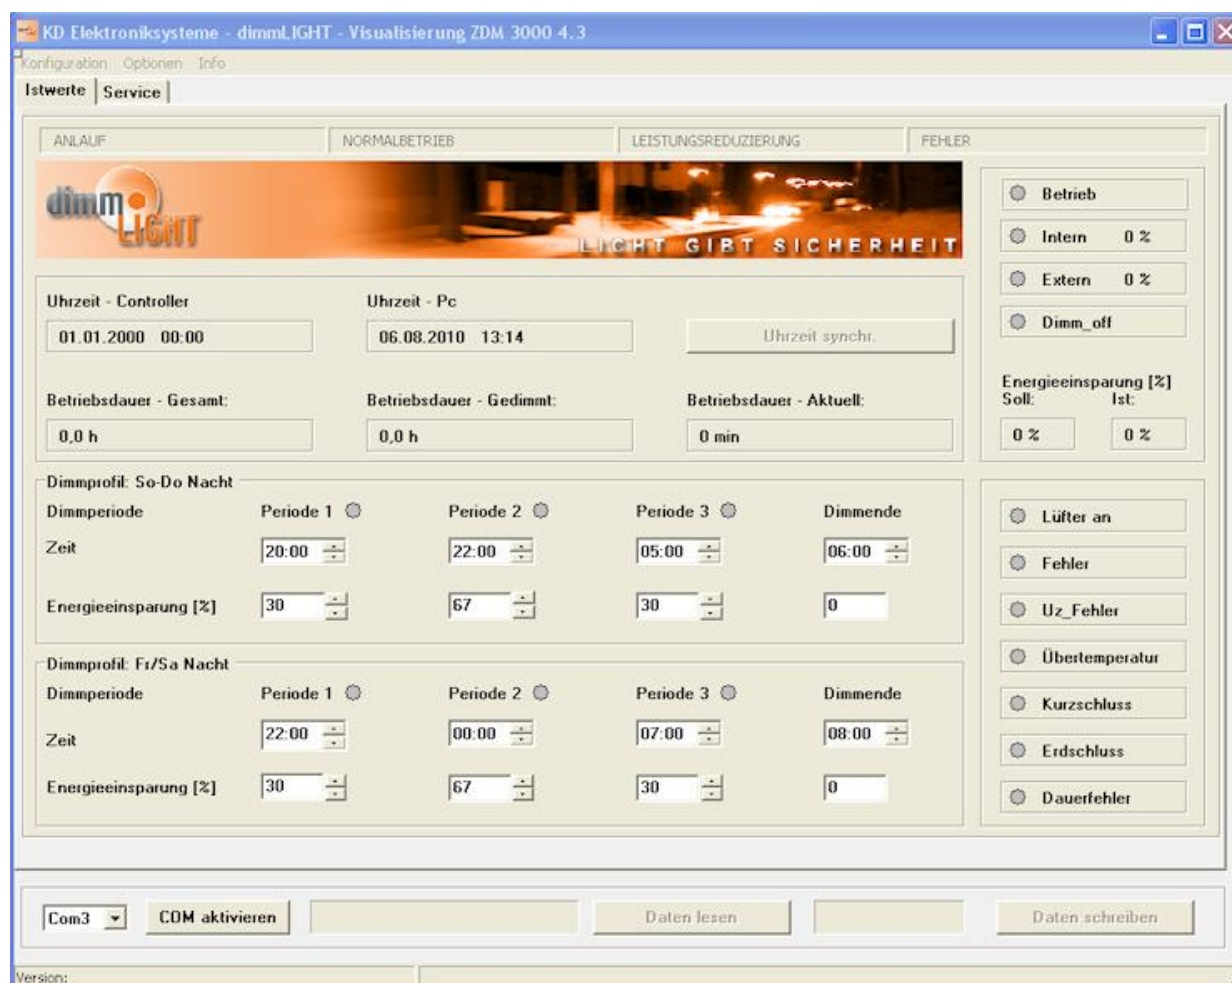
KD Elektroniksysteme - dimmLIGHT - Visualisierung ZDM 3000 4.3

Konfiguration Optionen Info

Istwerte | Service

ANLAUF | NORMALBETRIEB | LEISTUNGSREDUZIERUNG | FEHLER

dimm LIGHT

LICHT GIBT SICHERHEIT

Betrieb

Intern 0 %

Extern 0 %

Dimm_off

Uhrzeit - Controller
01.01.2000 00:00

Uhrzeit - Pc
06.08.2010 13:14

Uhrzeit synchr.

Betriebsdauer - Gesamt:
0,0 h

Betriebsdauer - Gedimmt:
0,0 h

Betriebsdauer - Aktuell:
0 min

Energieeinsparung [%]
Soll: 0 %
Ist: 0 %

Dimmprofil: So-Do Nacht

| Dimmperiode | Periode 1 | Periode 2 | Periode 3 | Dimmende |
|---|---|---|---|---|
| Zeit | 20:00 | 22:00 | 05:00 | 06:00 |
| Energieeinsparung [%] | 30 | 67 | 30 | 0 |

Dimmprofil: Fr/Sa Nacht

| Dimmperiode | Periode 1 | Periode 2 | Periode 3 | Dimmende |
|---|---|---|---|---|
| Zeit | 22:00 | 00:00 | 07:00 | 08:00 |
| Energieeinsparung [%] | 30 | 67 | 30 | 0 |

Lüfter an

Fehler

Uz_Fehler

Übertemperatur

Kurzschluss

Erdschluss

Dauerfehler

Com3 | COM aktivieren | Daten lesen | Daten schreiben

Version: